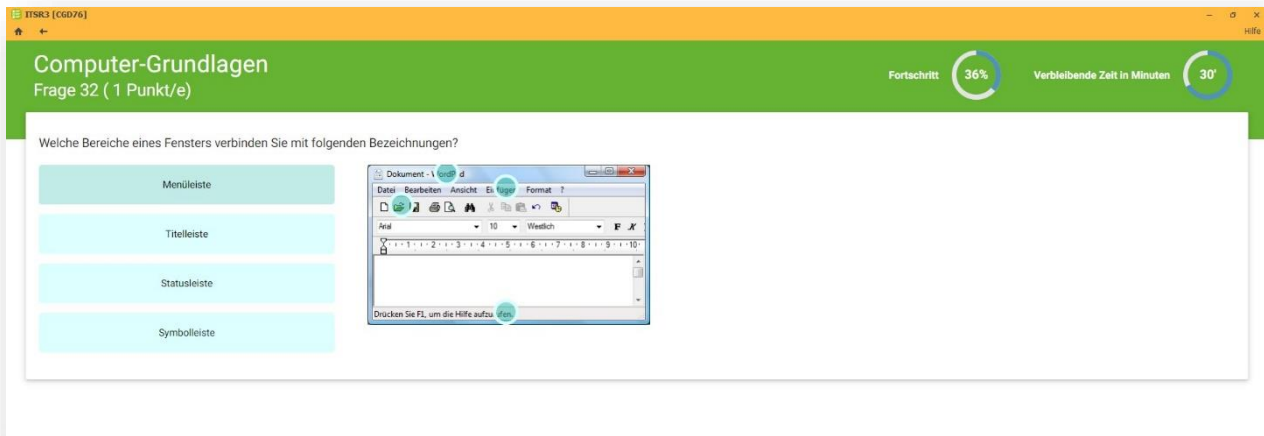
ITSR3 [CGD76]

Hilfe

Computer-Grundlagen
Frage 32 ( 1 Punkt/e)

Fortschritt 36%

Verbleibende Zeit in Minuten 30'

Welche Bereiche eines Fensters verbinden Sie mit folgenden Bezeichnungen?

Menüleiste

Titelleiste

Statusleiste

Symbolleiste

Dokument - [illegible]d

Datei Bearbeiten Ansicht Ei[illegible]fügen Format ?

Arial 10 Westlich F K

Drücken Sie F1, um die Hilfe aufzu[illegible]fen.